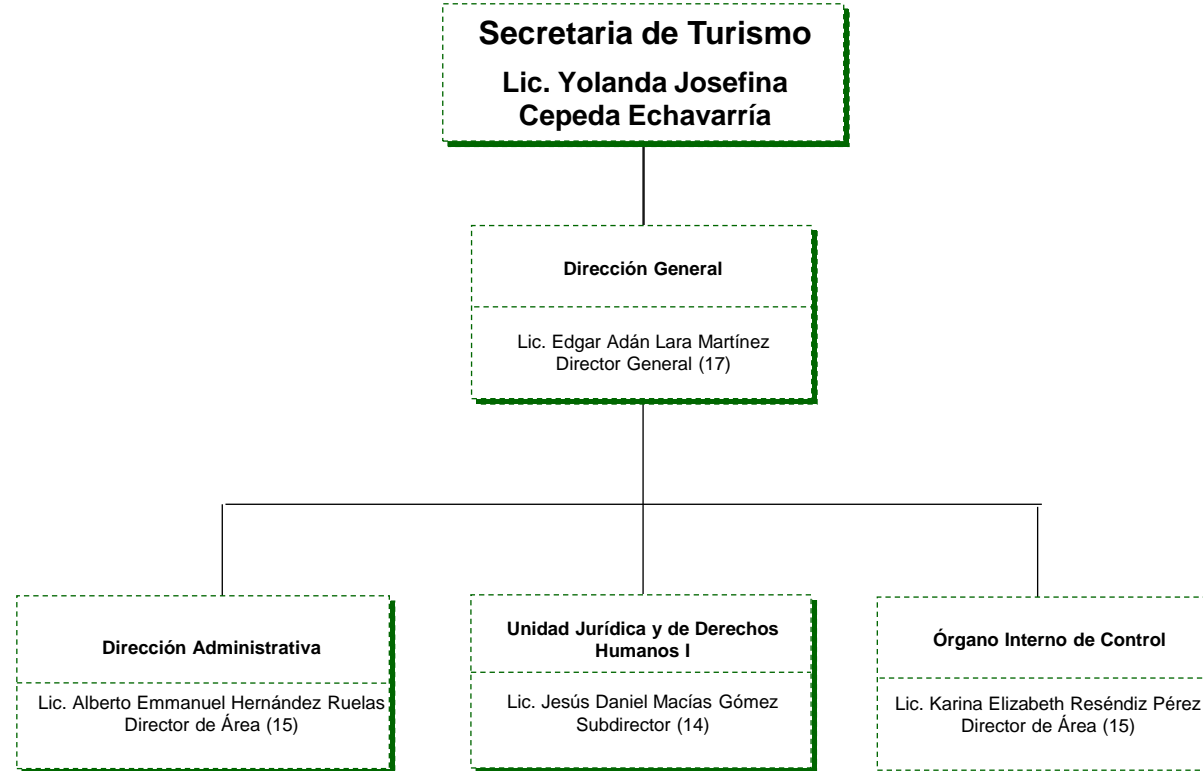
Secretaria de Turismo

Lic. Yolanda Josefina Cepeda Echavarría

Dirección General

Lic. Edgar Adán Lara Martínez
Director General (17)

Dirección Administrativa

Lic. Alberto Emmanuel Hernández Ruelas
Director de Área (15)

Unidad Jurídica y de Derechos Humanos I

Lic. Jesús Daniel Macías Gómez
Subdirector (14)

Órgano Interno de Control

Lic. Karina Elizabeth Reséndiz Pérez
Director de Área (15)